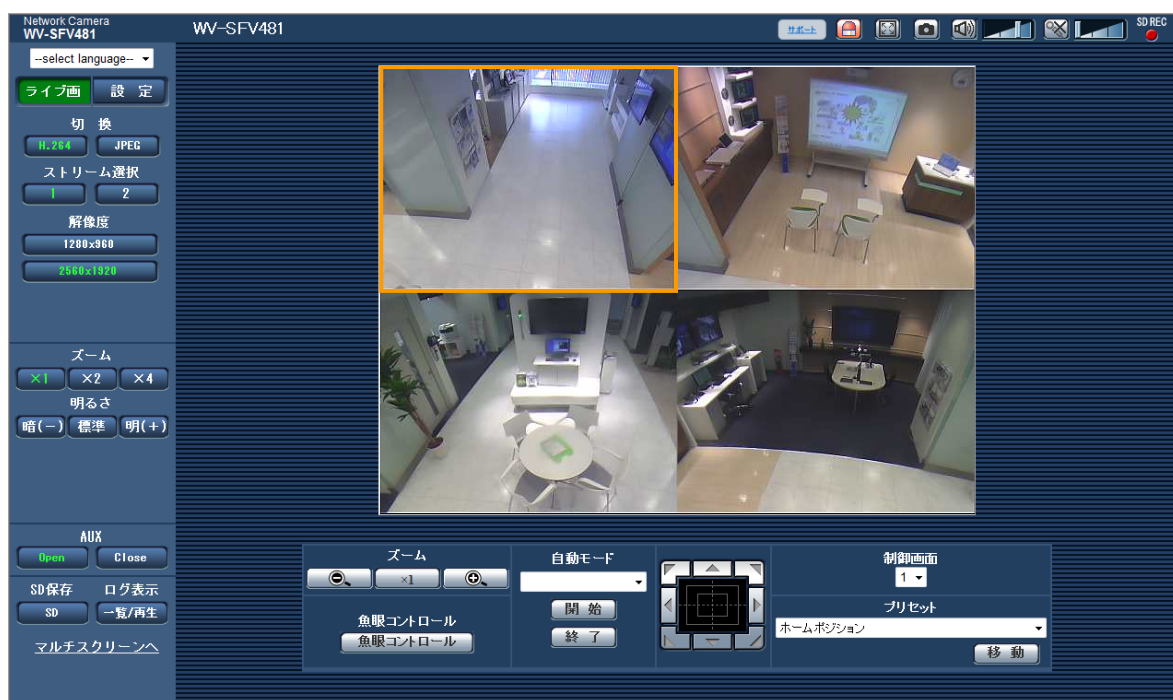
Network Camera
WV-SFV481

WV-SFV481

サポート

SD REC

--select language--

ライブ画 設 定

切 換
H.264 JPEG

ストリーム選択
1 2

解像度
1280x960
2560x1920

ズーム
×1 ×2 ×4

明るさ
暗(−) 標準 明(+)

AUX
Open Close

SD保存 ログ表示
SD 一覧/再生

マルチスクリーンへ

ズーム
×1

魚眼コントロール
魚眼コントロール

自動モード
開 始
終 了

制御画面
1

プリセット
ホームポジション
移 動